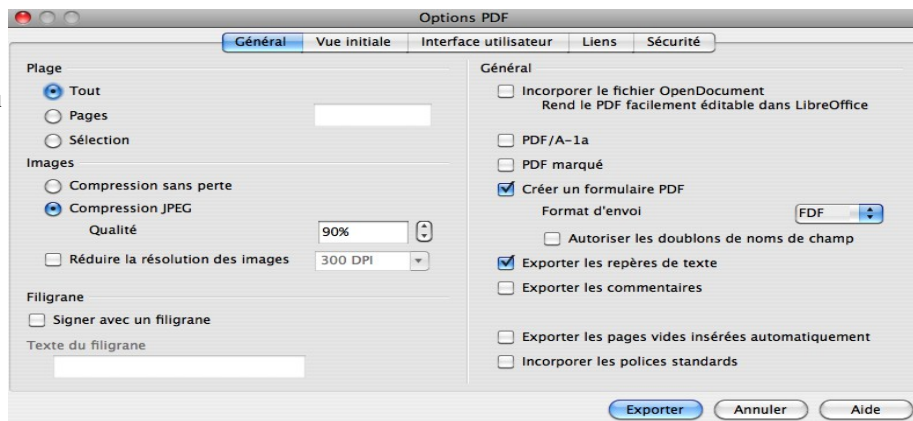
Options PDF

Général | Vue initiale | Interface utilisateur | Liens | Sécurité

Plage
Tout
Pages
Sélection

Images
Compression sans perte
Compression JPEG
Qualité 90%
Réduire la résolution des images 300 DPI

Filigrane
Signer avec un filigrane
Texte du filigrane

Général
Incorporer le fichier OpenDocument
Rend le PDF facilement éditable dans LibreOffice
PDF/A-1a
PDF marqué
Créer un formulaire PDF
Format d'envoi FDF
Autoriser les doublons de noms de champ
Exporter les repères de texte
Exporter les commentaires
Exporter les pages vides insérées automatiquement
Incorporer les polices standards

Exporter Annuler Aide